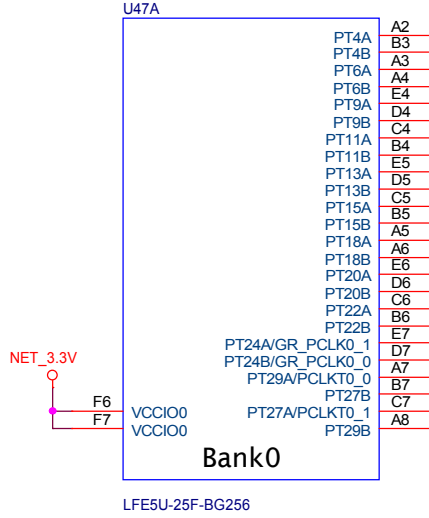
U47A

PT4A A2
PT4B B3
PT6A A3
PT6B A4
PT9A E4
PT9B D4
PT11A C4
PT11B B4
PT13A E5
PT13B D5
PT15A C5
PT15B B5
PT18A A5
PT18B A6
PT20A E6
PT20B D6
PT22A C6
PT22B B6
PT24A/GR_PCLK0_1 E7
PT24B/GR_PCLK0_0 D7
PT29A/PCLKT0_0 A7
PT27B B7
PT27A/PCLKT0_1 C7
PT29B A8

NET_3.3V
F6 VCCIO0
F7 VCCIO0

Bank0

LFE5U-25F-BG256